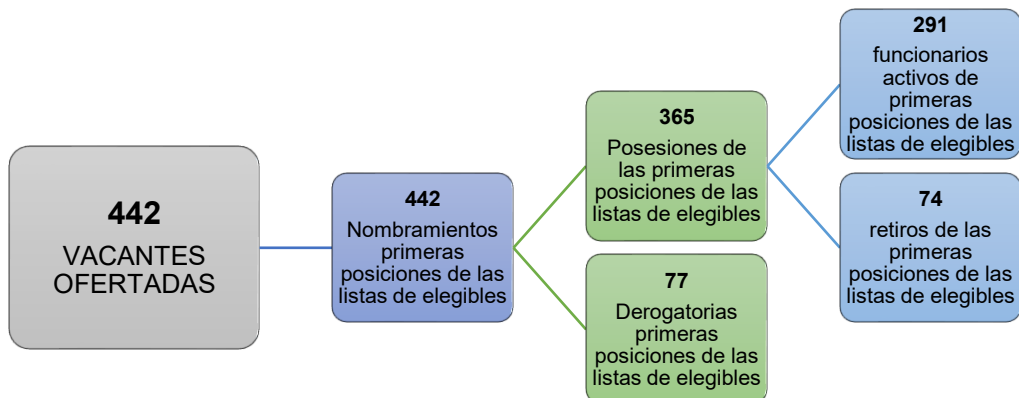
442
VACANTES OFERTADAS

442
Nombramientos primeras posiciones de las listas de elegibles

365
Posesiones de las primeras posiciones de las listas de elegibles

77
Derogatorias primeras posiciones de las listas de elegibles

291
funcionarios activos de primeras posiciones de las listas de elegibles

74
retiros de las primeras posiciones de las listas de elegibles